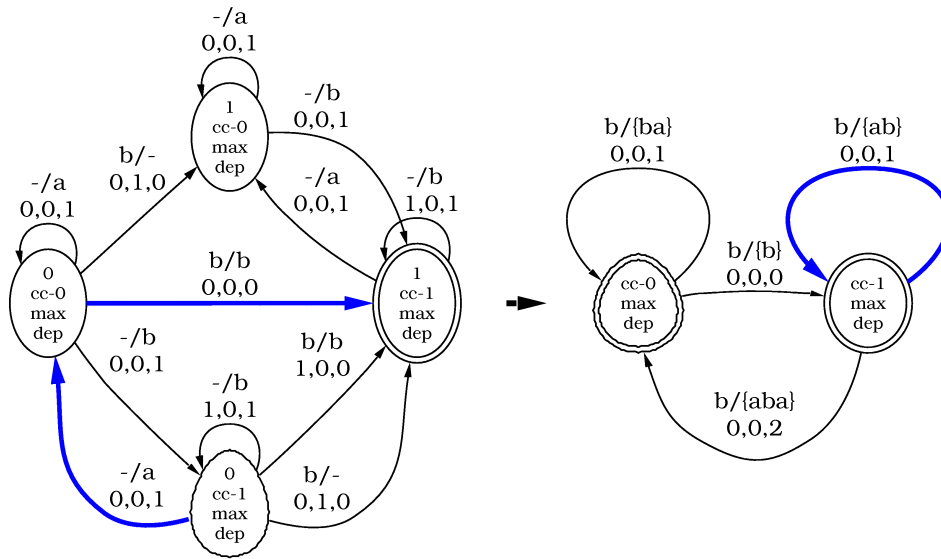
-/a
0,0,1

1
cc-0
max
dep

-/b
0,0,1

b/-
0,1,0

-/a
0,0,1

-/a
0,0,1

-/b
1,0,1

0
cc-0
max
dep

b/b
0,0,0

1
cc-1
max
dep

-/b
0,0,1

b/b
1,0,0

-/b
1,0,1

-/a
0,0,1

0
cc-1
max
dep

b/-
0,1,0

b/{ba}
0,0,1

b/{ab}
0,0,1

b/{b}
0,0,0

cc-0
max
dep

cc-1
max
dep

b/{aba}
0,0,2